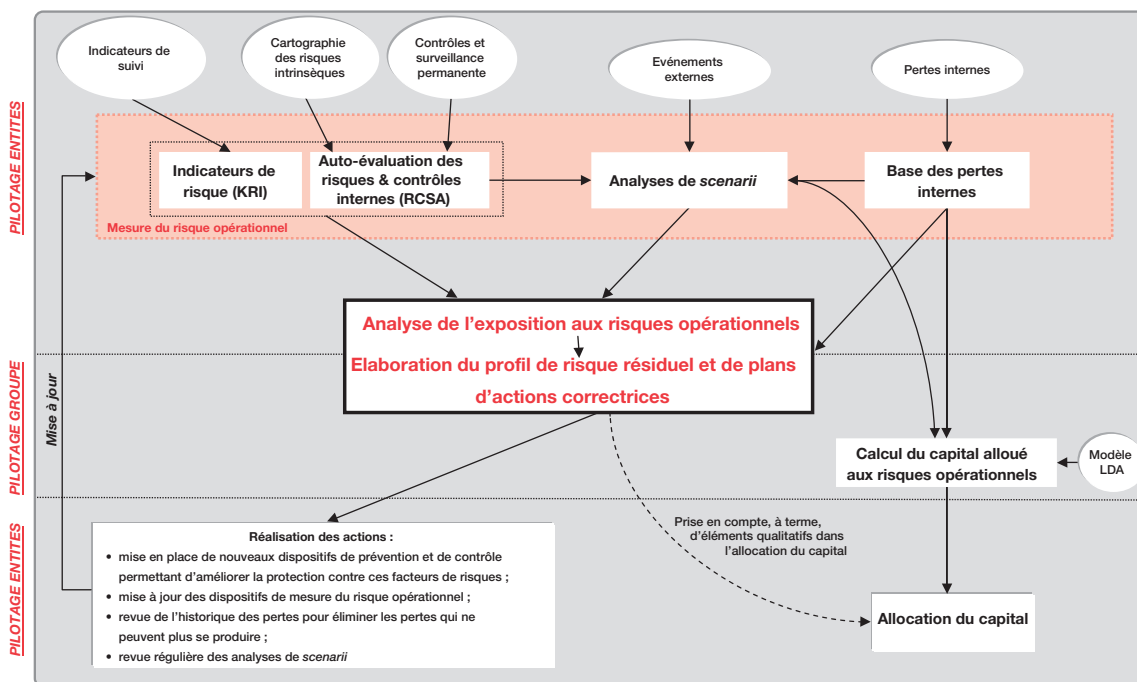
PILOTAGE ENTITES

Indicateurs de suivi

Cartographie des risques intrinsèques

Contrôles et surveillance permanente

Evénements externes

Pertes internes

Indicateurs de risque (KRI)

Auto-évaluation des risques & contrôles internes (RCSA)

Analyses de *scenarii*

Base des pertes internes

Mesure du risque opérationnel

Analyse de l’exposition aux risques opérationnels

Elaboration du profil de risque résiduel et de plans d’actions correctrices

PILOTAGE GROUPE

Mise à jour

Calcul du capital alloué aux risques opérationnels

Modèle LDA

PILOTAGE ENTITES

Réalisation des actions :
• mise en place de nouveaux dispositifs de prévention et de contrôle permettant d’améliorer la protection contre ces facteurs de risques ;
• mise à jour des dispositifs de mesure du risque opérationnel ;
• revue de l’historique des pertes pour éliminer les pertes qui ne peuvent plus se produire ;
• revue régulière des analyses de *scenarii*

Prise en compte, à terme, d’éléments qualitatifs dans l’allocation du capital

Allocation du capital